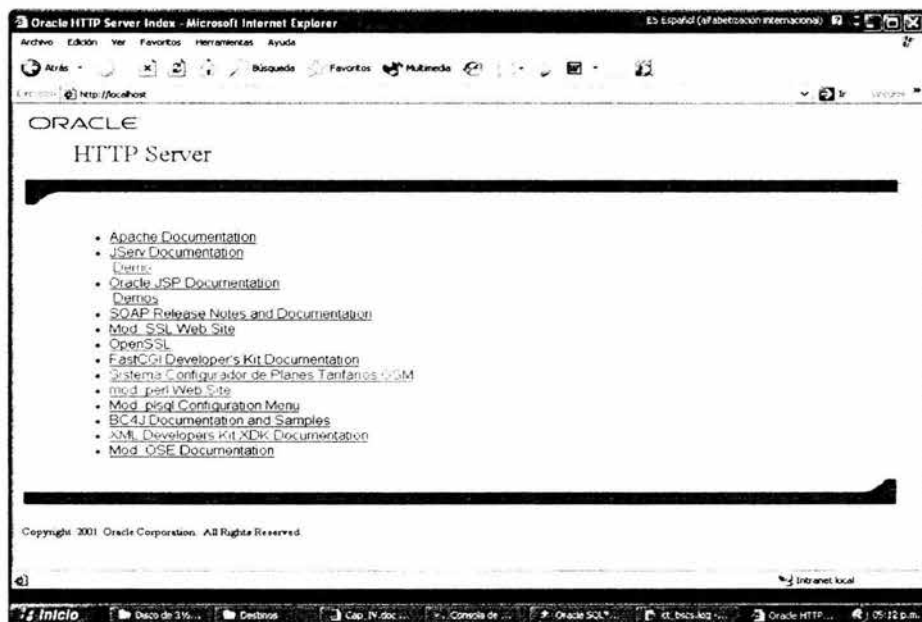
Oracle HTTP Server Index - Microsoft Internet Explorer

ES Español (alfabetización internacional)

Archivo Edición Ver Favoritos Herramientas Ayuda

Atrás Búsqueda Favoritos Multimedia

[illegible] http://localhost

Ir

ORACLE

HTTP Server

- Apache Documentation
- JServ Documentation
  Demos
- Oracle JSP Documentation
  Demos
- SOAP Release Notes and Documentation
- Mod_SSL Web Site
- OpenSSL
- FastCGI Developer's Kit Documentation
- Sistema Configurador de Planes Tarifarios - SM
- mod_perl Web Site
- Mod_plsql Configuration Menu
- BC4J Documentation and Samples
- XML Developers Kit XDK Documentation
- Mod_OSE Documentation

Copyright 2001 Oracle Corporation. All Rights Reserved.

Intranet local

Inicio Disco de 3½... Destinos Cap. IV.doc ... Consola de ... Oracle SQL*... ct_bscs.log -... Oracle HTTP ... 05:12 p.m.